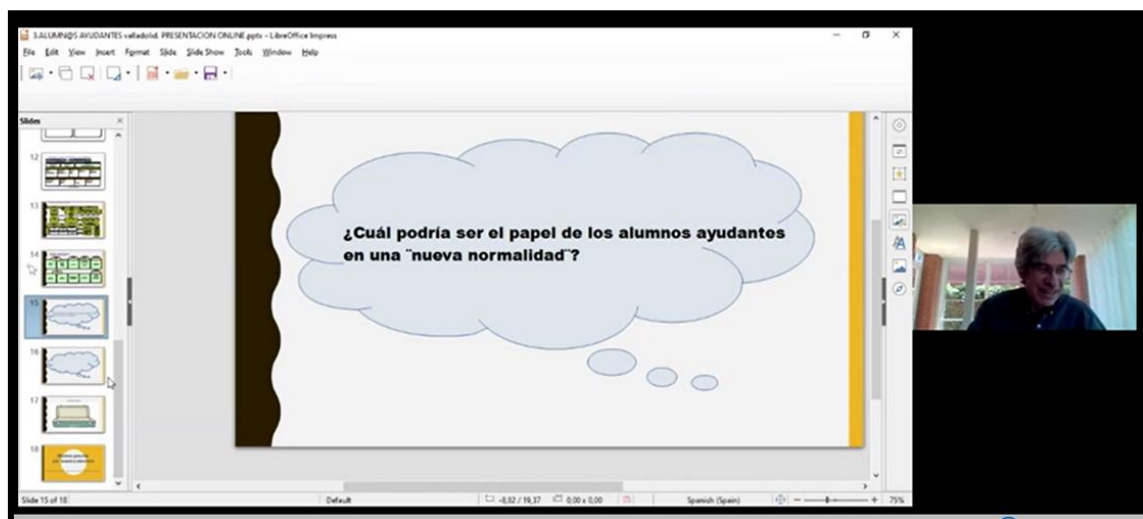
3.ALUMN@S AYUDANTES valladolid. PRESENTACION ONLINE.pptx - LibreOffice Impress

File Edit View Insert Format Slide Slide Show Tools Window Help

Slides

12

13

14

15

16

17

18

¿Cuál podría ser el papel de los alumnos ayudantes en una ¨nueva normalidad¨?

Slide 15 of 18

Default

-8,82 / 19,37

0,00 x 0,00

Spanish (Spain)

75%